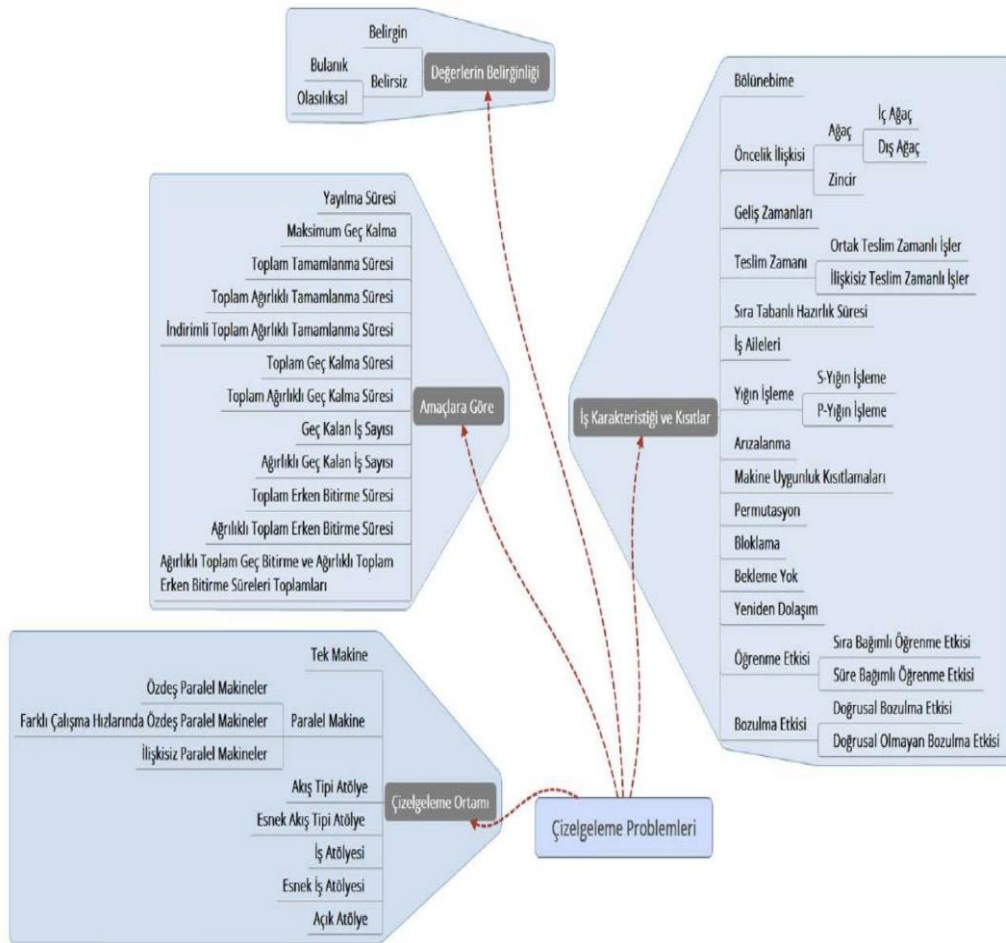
Belirgin
Bulanık
Belirsiz
Olasılıksal
Değerlerin Belirginliği

Yayılma Süresi
Maksimum Geç Kalma
Toplam Tamamlanma Süresi
Toplam Ağırlıklı Tamamlanma Süresi
İndirimli Toplam Ağırlıklı Tamamlanma Süresi
Toplam Geç Kalma Süresi
Toplam Ağırlıklı Geç Kalma Süresi
Geç Kalan İş Sayısı
Ağırlıklı Geç Kalan İş Sayısı
Toplam Erken Bitirme Süresi
Ağırlıklı Toplam Erken Bitirme Süresi
Ağırlıklı Toplam Geç Bitirme ve Ağırlıklı Toplam Erken Bitirme Süreleri Toplamları
Amaçlara Göre

Bölünebime
Öncelik İlişkisi
Ağaç
İç Ağaç
Dış Ağaç
Zincir
Geliş Zamanları
Teslim Zamanı
Ortak Teslim Zamanlı İşler
İlişkisiz Teslim Zamanlı İşler
Sıra Tabanlı Hazırlık Süresi
İş Aileleri
Yığın İşleme
S-Yığın İşleme
P-Yığın İşleme
Arızalanma
Makine Uygunluk Kısıtlamaları
Permutasyon
Bloklama
Bekleme Yok
Yeniden Dolaşım
Öğrenme Etkisi
Sıra Bağımlı Öğrenme Etkisi
Süre Bağımlı Öğrenme Etkisi
Bozulma Etkisi
Doğrusal Bozulma Etkisi
Doğrusal Olmayan Bozulma Etkisi
İş Karakteristiği ve Kısıtlar

Tek Makine
Özdeş Paralel Makineler
Farklı Çalışma Hızlarında Özdeş Paralel Makineler
Paralel Makine
İlişkisiz Paralel Makineler
Akış Tipi Atölye
Esnek Akış Tipi Atölye
İş Atölyesi
Esnek İş Atölyesi
Açık Atölye
Çizelgeleme Ortamı

Çizelgeleme Problemleri